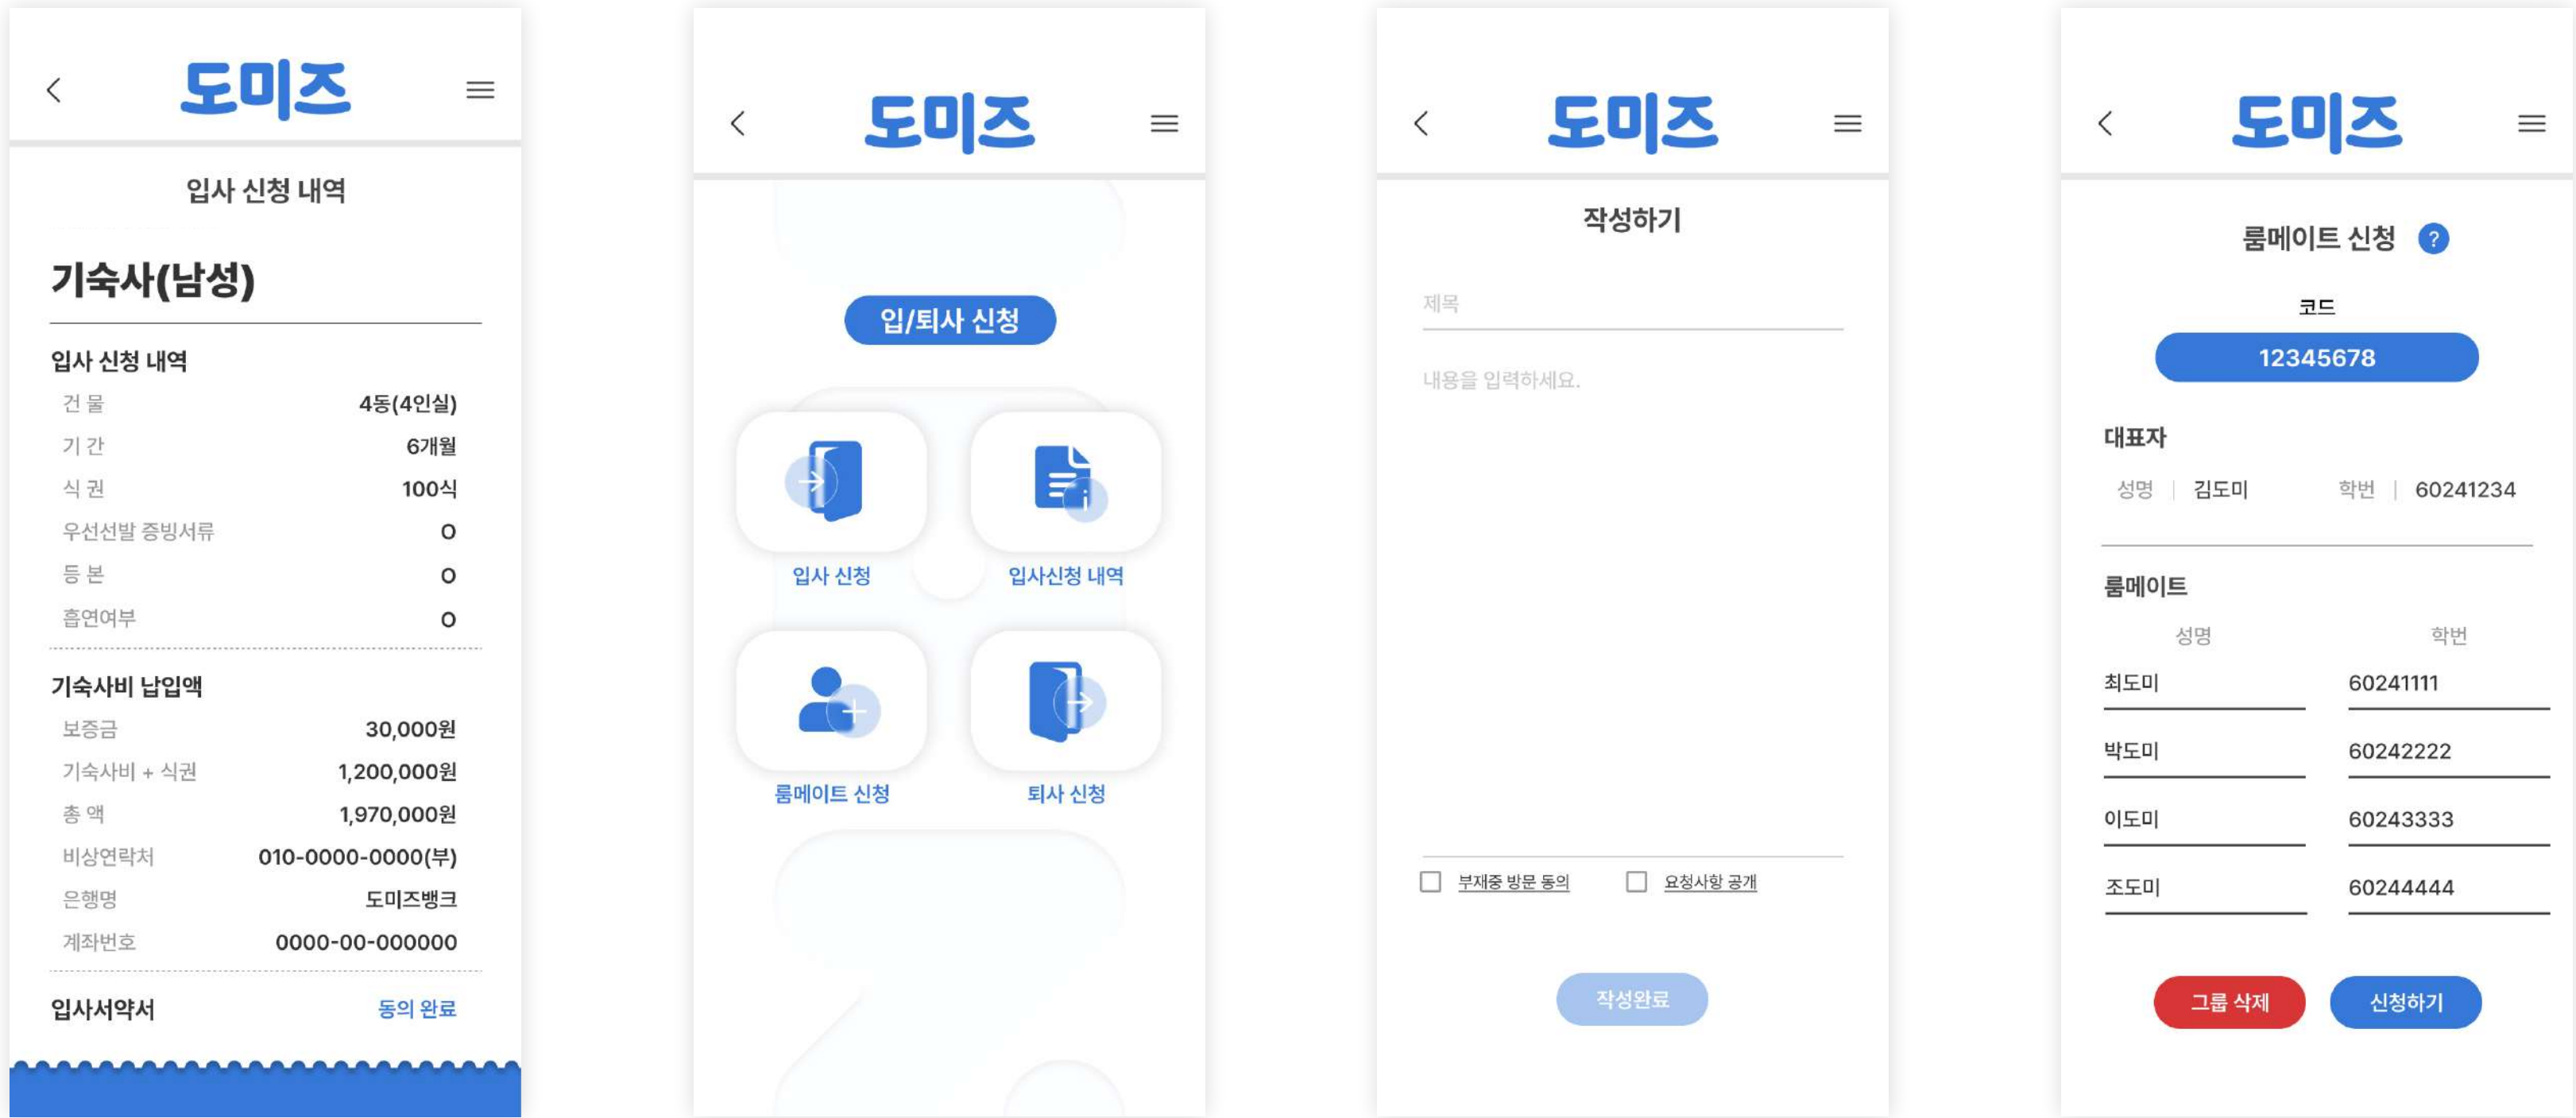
도미즈

입사 신청 내역

기숙사(남성)

입사 신청 내역

| 건 물 | 4동(4인실) |
|---|---|
| 기 간 | 6개월 |
| 식 권 | 100식 |
| 우선선발 증빙서류 | O |
| 등 본 | O |
| 흡연여부 | O |

기숙사비 납입액

| 보증금 | 30,000원 |
|---|---|
| 기숙사비 + 식권 | 1,200,000원 |
| 총 액 | 1,970,000원 |
| 비상연락처 | 010-0000-0000(부) |
| 은행명 | 도미즈뱅크 |
| 계좌번호 | 0000-00-000000 |

입사서약서 동의 완료

도미즈

입/퇴사 신청

입사 신청

입사신청 내역

룸메이트 신청

퇴사 신청

도미즈

작성하기

제목

내용을 입력하세요.

부재중 방문 동의

요청사항 공개

작성완료

도미즈

룸메이트 신청 ?

코드

12345678

대표자

성명 | 김도미 학번 | 60241234

룸메이트

| 성명 | 학번 |
|---|---|
| 최도미 | 60241111 |
| 박도미 | 60242222 |
| 이도미 | 60243333 |
| 조도미 | 60244444 |

그룹 삭제

신청하기